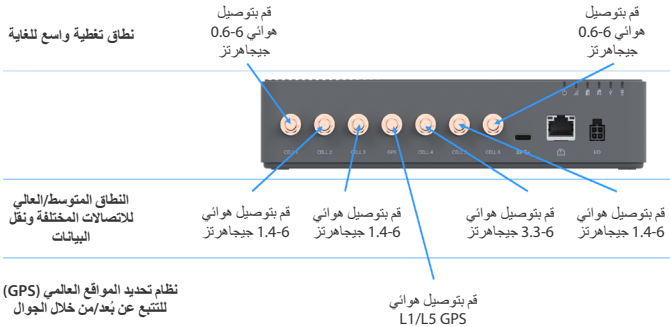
قم بتوصيل هوائي 6-0.6 جيجاهرتز

قم بتوصيل هوائي 6-0.6 جيجاهرتز

نطاق تغطية واسع للغاية

CELL1 CELL2 CELL3 GPS CELL4 CELL5 CELL6

النطاق المتوسط/العالي للاتصالات المختلفة ونقل البيانات

قم بتوصيل هوائي 6-1.4 جيجاهرتز

قم بتوصيل هوائي 6-1.4 جيجاهرتز

قم بتوصيل هوائي 6-3.3 جيجاهرتز

قم بتوصيل هوائي 6-1.4 جيجاهرتز

نظام تحديد المواقع العالمي (GPS) للتتبع عن بُعد/من خلال الجوال

قم بتوصيل هوائي L1/L5 GPS